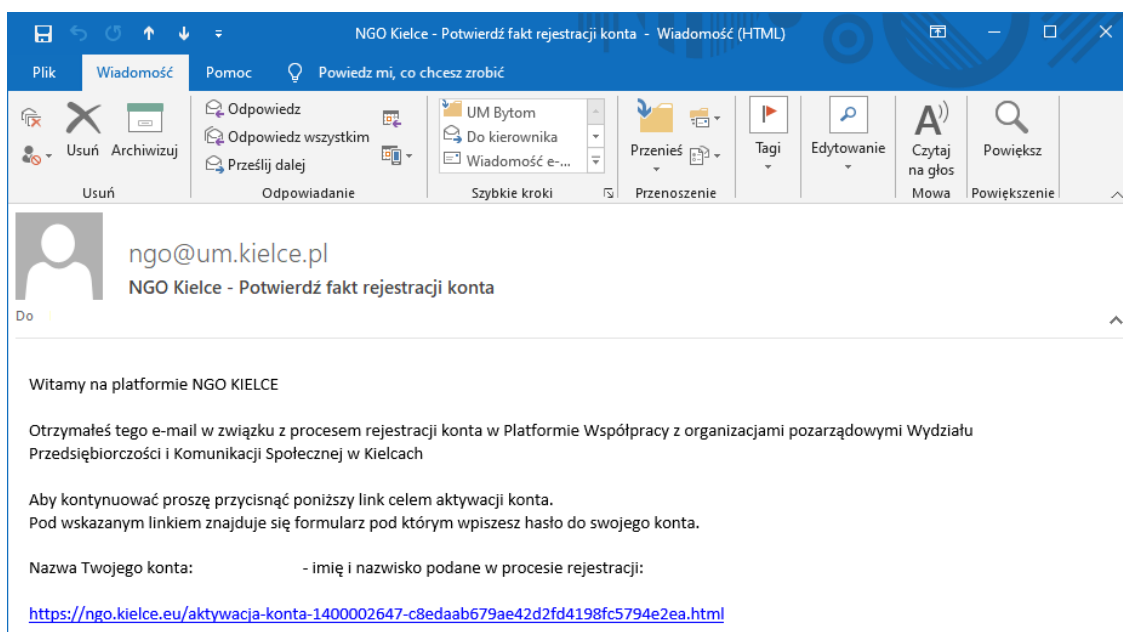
NGO Kielce - Potwierdź fakt rejestracji konta - Wiadomość (HTML)

Plik Wiadomość Pomoc Powiedz mi, co chcesz zrobić

Usuń Archiwizuj
Usuń

Odpowiedz
Odpowiedz wszystkim
Prześlij dalej
Odpowiadanie

UM Bytom
Do kierownika
Wiadomość e-...
Szybkie kroki

Przenieś
Przenoszenie

Tagi

Edytowanie

Czytaj na głos
Mowa

Powiększ
Powiększenie

ngo@um.kielce.pl
NGO Kielce - Potwierdź fakt rejestracji konta
Do

Witamy na platformie NGO KIELCE

Otrzymałeś tego e-mail w związku z procesem rejestracji konta w Platformie Współpracy z organizacjami pozarządowymi Wydziału Przedsiębiorczości i Komunikacji Społecznej w Kielcach

Aby kontynuować proszę przycisnąć poniższy link celem aktywacji konta.
Pod wskazanym linkiem znajduje się formularz pod którym wpiszesz hasło do swojego konta.

Nazwa Twojego konta: - imię i nazwisko podane w procesie rejestracji:

https://ngo.kielce.eu/aktywacja-konta-1400002647-c8edaab679ae42d2fd4198fc5794e2ea.html